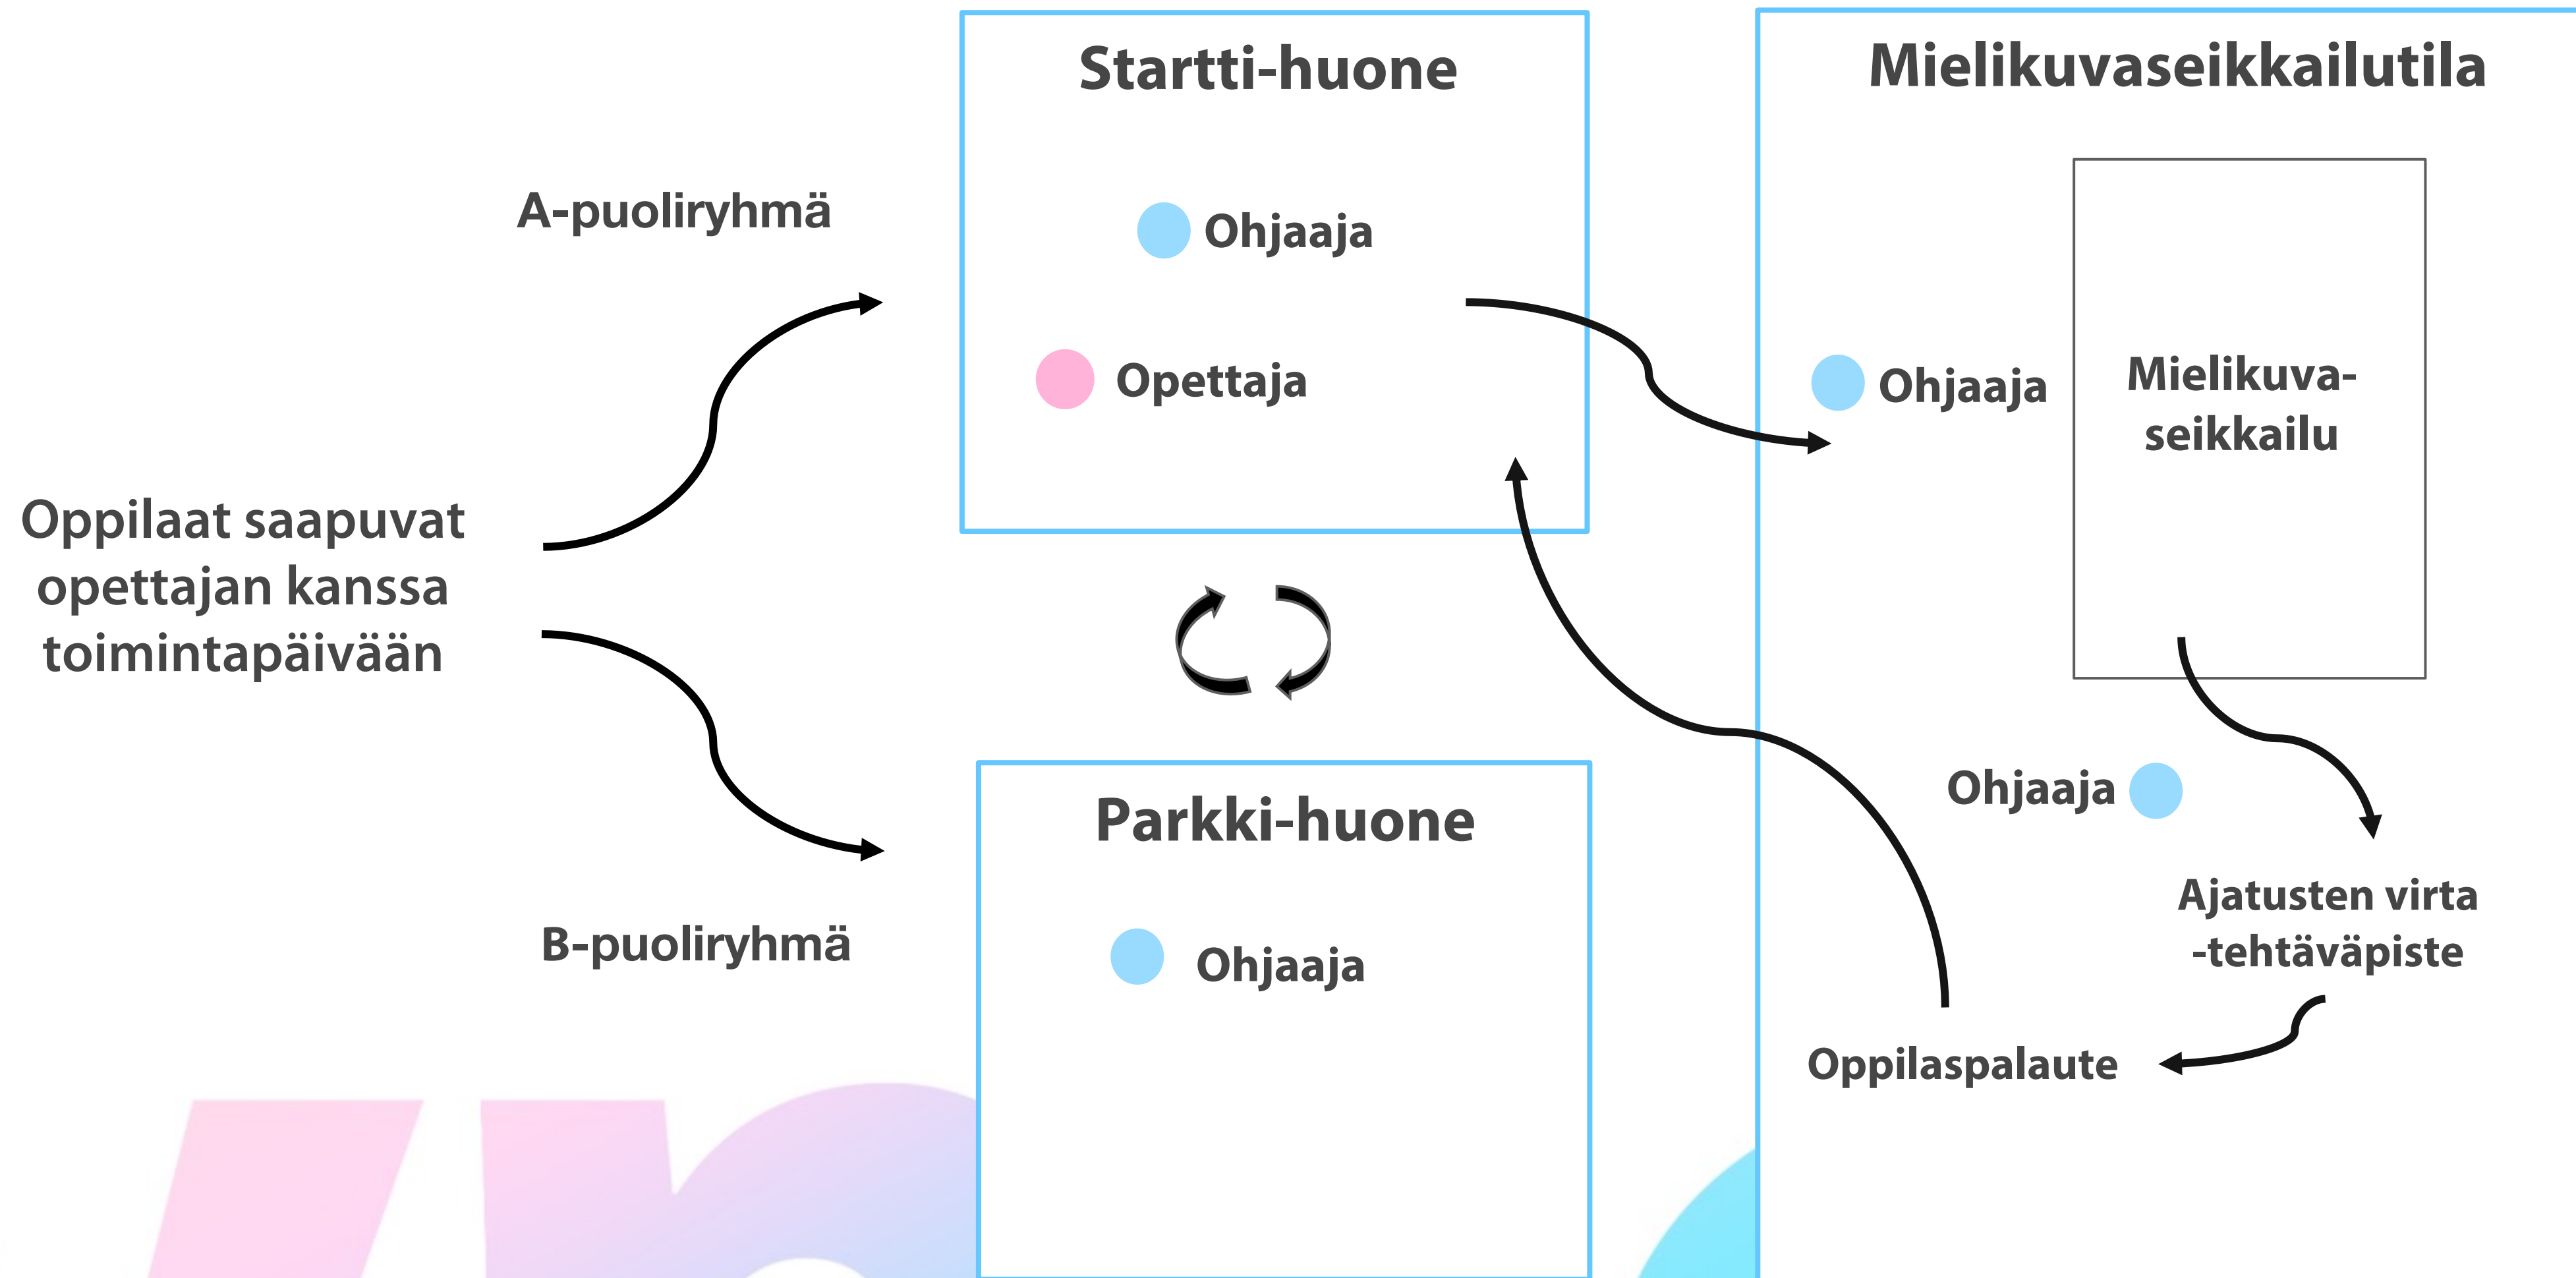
Startti-huone

Ohjaaja

Opettaja

Mielikuvaseikkailutila

Ohjaaja

Mielikuvaseikkailu

A-puoliryhmä

Oppilaat saapuvat opettajan kanssa toimintapäivään

B-puoliryhmä

Parkki-huone

Ohjaaja

Ohjaaja

Ajatusten virta -tehtäväpiste

Oppilaspalaute